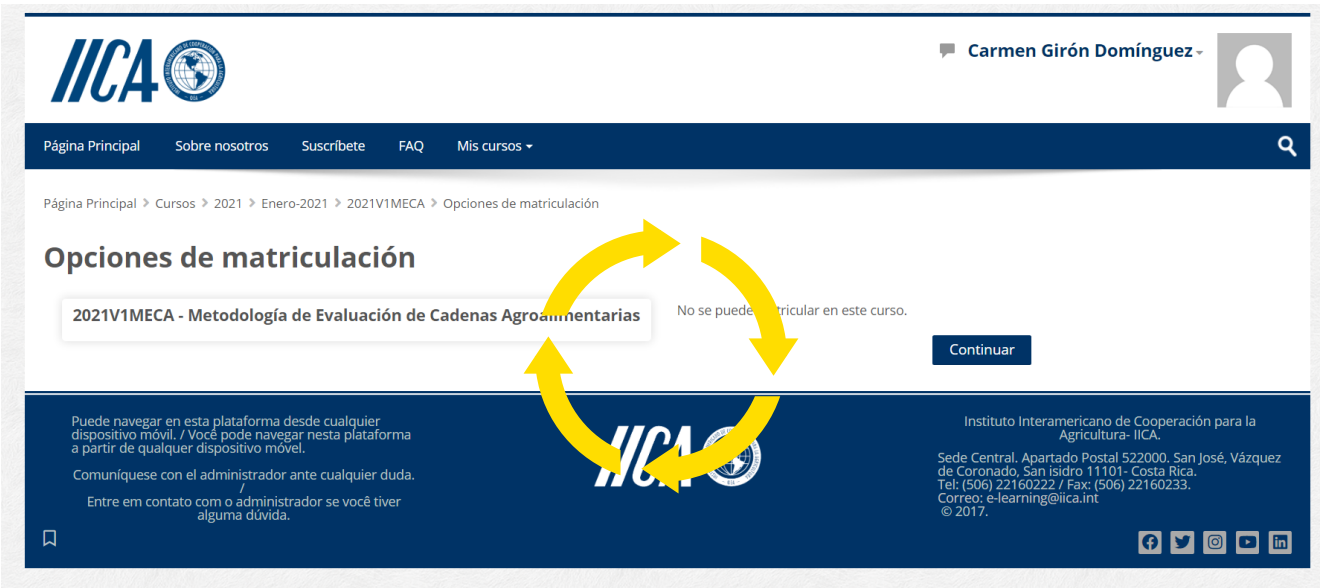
IICA

Carmen Girón Domínguez

Página Principal Sobre nosotros Suscríbete FAQ Mis cursos

Página Principal > Cursos > 2021 > Enero-2021 > 2021V1MECA > Opciones de matriculación

Opciones de matriculación

2021V1MECA - Metodología de Evaluación de Cadenas Agroalimentarias

No se puede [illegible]tricular en este curso.

Continuar

Puede navegar en esta plataforma desde cualquier dispositivo móvil. / Você pode navegar nesta plataforma a partir de qualquer dispositivo móvel.

Comuníquese con el administrador ante cualquier duda.
/
Entre em contato com o administrador se você tiver alguma dúvida.

IICA

Instituto Interamericano de Cooperación para la Agricultura- IICA.

Sede Central. Apartado Postal 522000. San José, Vázquez de Coronado, San isidro 11101- Costa Rica.
Tel: (506) 22160222 / Fax: (506) 22160233.
Correo: e-learning@iica.int
© 2017.